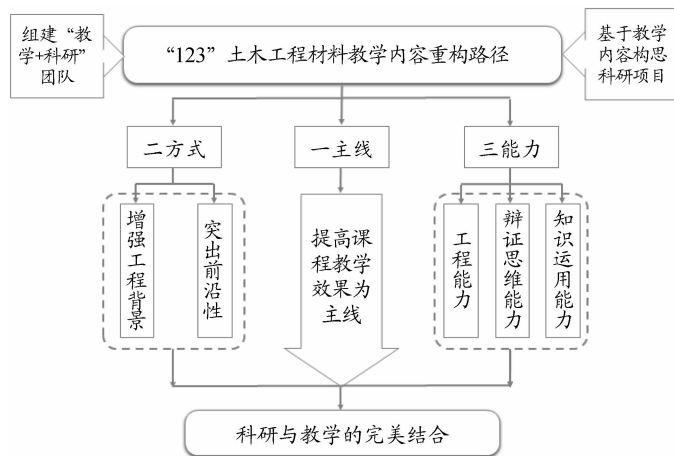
组建“教学+科研”团队

“123”土木工程材料教学内容重构路径

基于教学内容构思科研项目

二方式

一主线

三能力

增强工程背景

突出前沿性

提高课程教学效果为主线

工程能力

辩证思维能力

知识运用能力

科研与教学的完美结合